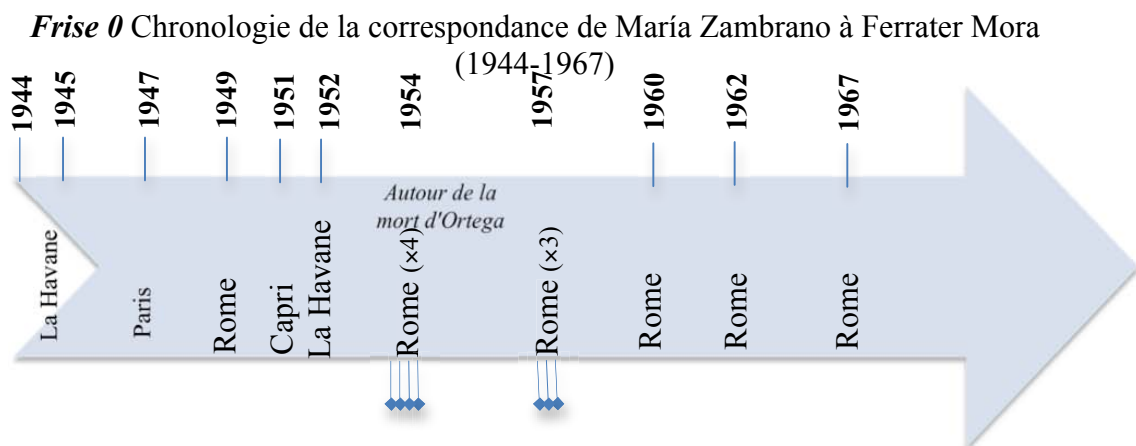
*Frise 0* Chronologie de la correspondance de María Zambrano à Ferrater Mora (1944-1967)

1944
1945
1947
1949
1951
1952
1954
1957
1960
1962
1967

Autour de la mort d'Ortega

La Havane
Paris
Rome
Capri
La Havane
Rome (×4)
Rome (×3)
Rome
Rome
Rome